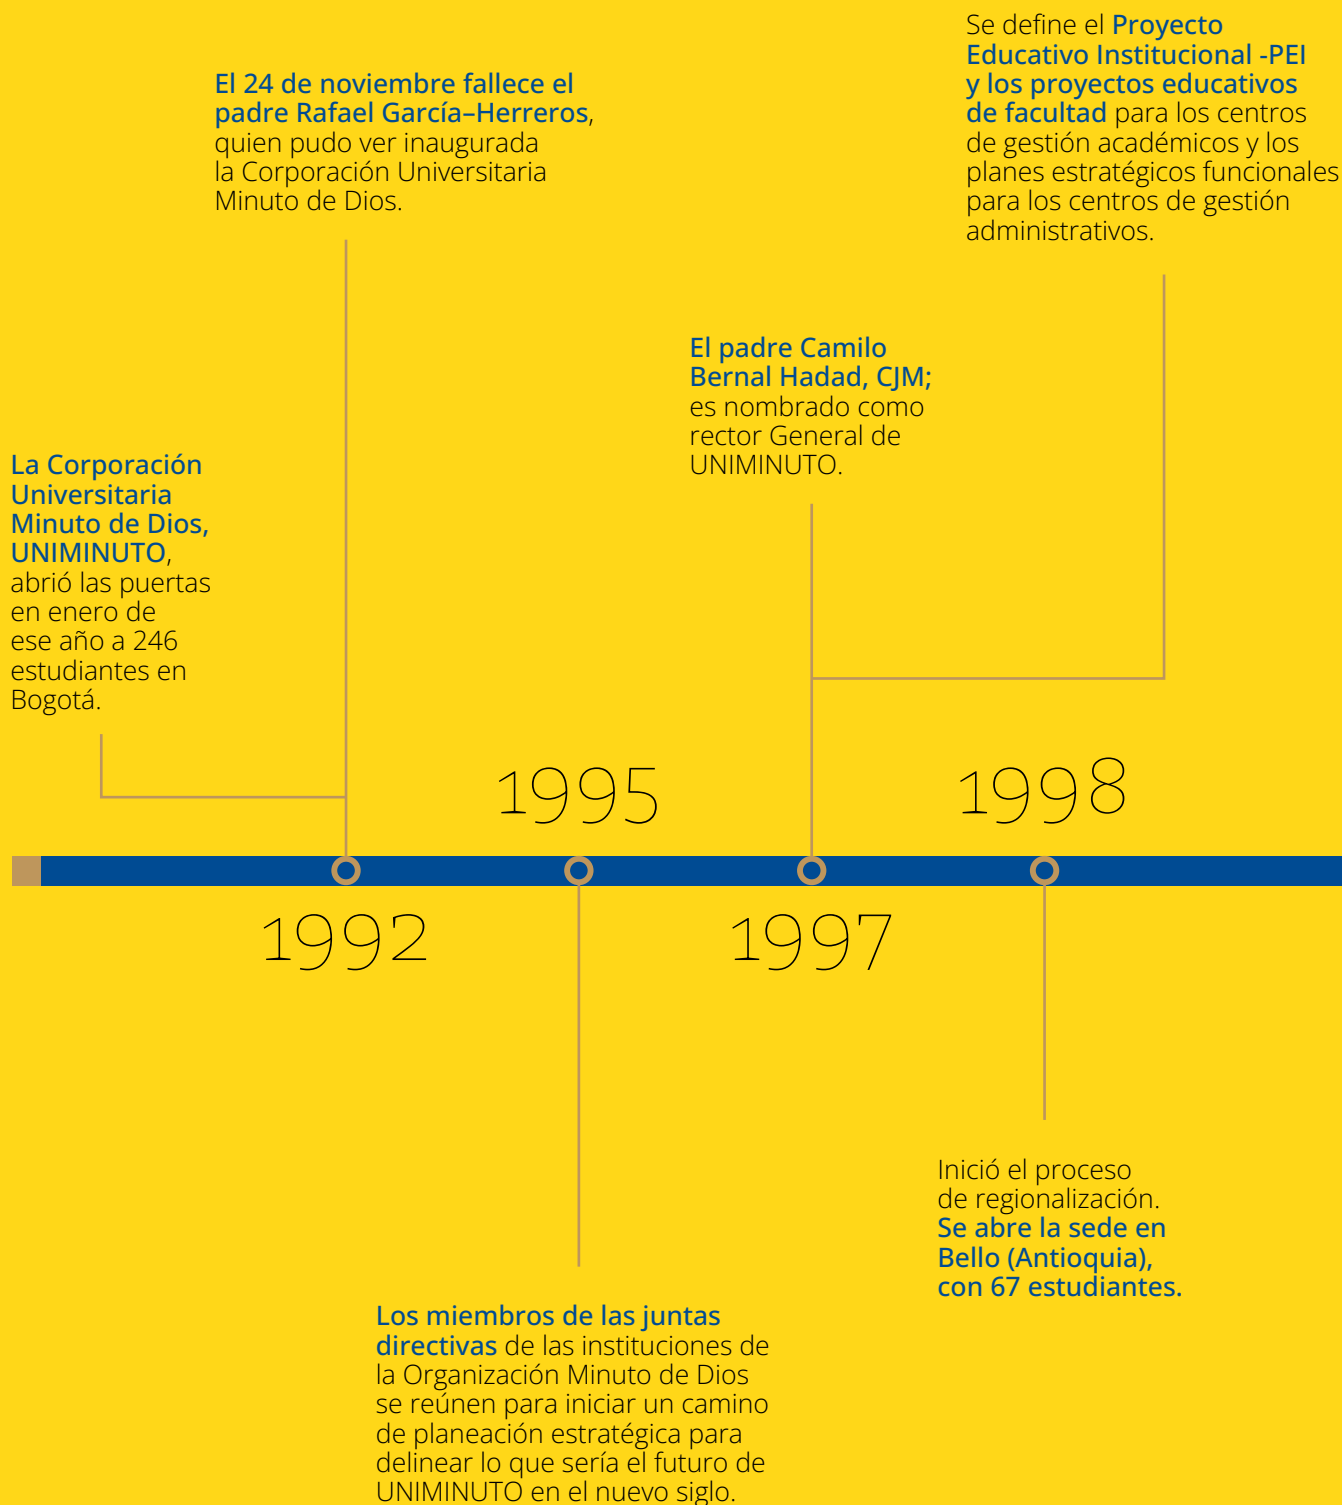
Se define el Proyecto Educativo Institucional -PEI y los proyectos educativos de facultad para los centros de gestión académicos y los planes estratégicos funcionales para los centros de gestión administrativos.

El 24 de noviembre fallece el padre Rafael García–Herreros, quien pudo ver inaugurada la Corporación Universitaria Minuto de Dios.

El padre Camilo Bernal Hadad, CJM; es nombrado como rector General de UNIMINUTO.

La Corporación Universitaria Minuto de Dios, UNIMINUTO, abrió las puertas en enero de ese año a 246 estudiantes en Bogotá.

1995

1998

1992

1997

Inició el proceso de regionalización. Se abre la sede en Bello (Antioquia), con 67 estudiantes.

Los miembros de las juntas directivas de las instituciones de la Organización Minuto de Dios se reúnen para iniciar un camino de planeación estratégica para delinear lo que sería el futuro de UNIMINUTO en el nuevo siglo.